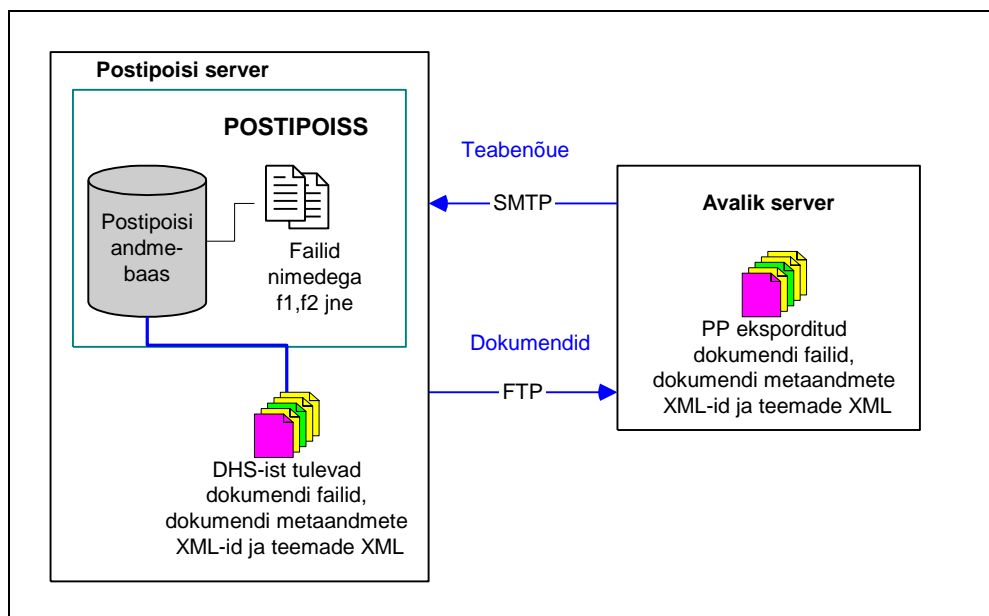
Postipoisi server

POSTIPOISS

Postipoisi andme-baas

Failid nimedega f1,f2 jne

DHS-ist tulevad dokumendi failid, dokumendi metaandmete XML-id ja teemade XML

Teabenõue

SMTP

Dokumendid

FTP

Avalik server

PP eksporditud dokumendi failid, dokumendi metaandmete XML-id ja teemade XML